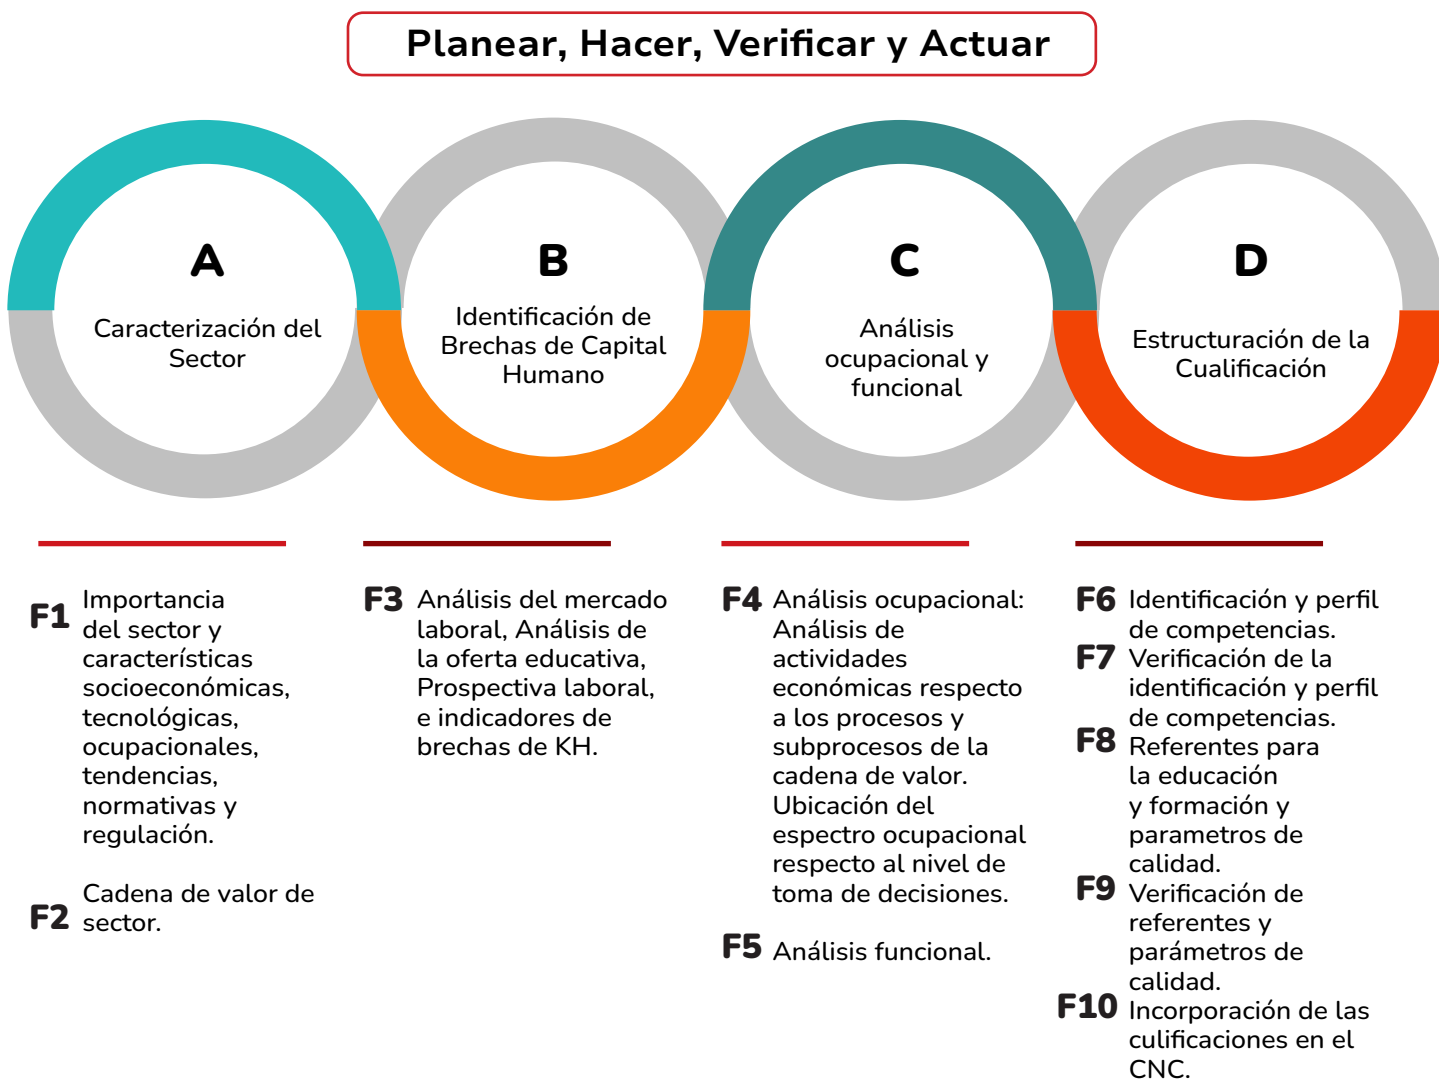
Planear, Hacer, Verificar y Actuar

A
Caracterización del Sector

B
Identificación de Brechas de Capital Humano

C
Análisis ocupacional y funcional

D
Estructuración de la Cualificación

F1 Importancia del sector y características socioeconómicas, tecnológicas, ocupacionales, tendencias, normativas y regulación.

F2 Cadena de valor de sector.

F3 Análisis del mercado laboral, Análisis de la oferta educativa, Prospectiva laboral, e indicadores de brechas de KH.

F4 Análisis ocupacional: Análisis de actividades económicas respecto a los procesos y subprocesos de la cadena de valor. Ubicación del espectro ocupacional respecto al nivel de toma de decisiones.

F5 Análisis funcional.

F6 Identificación y perfil de competencias.
F7 Verificación de la identificación y perfil de competencias.
F8 Referentes para la educación y formación y parametros de calidad.
F9 Verificación de referentes y parámetros de calidad.
F10 Incorporación de las culificaciones en el CNC.